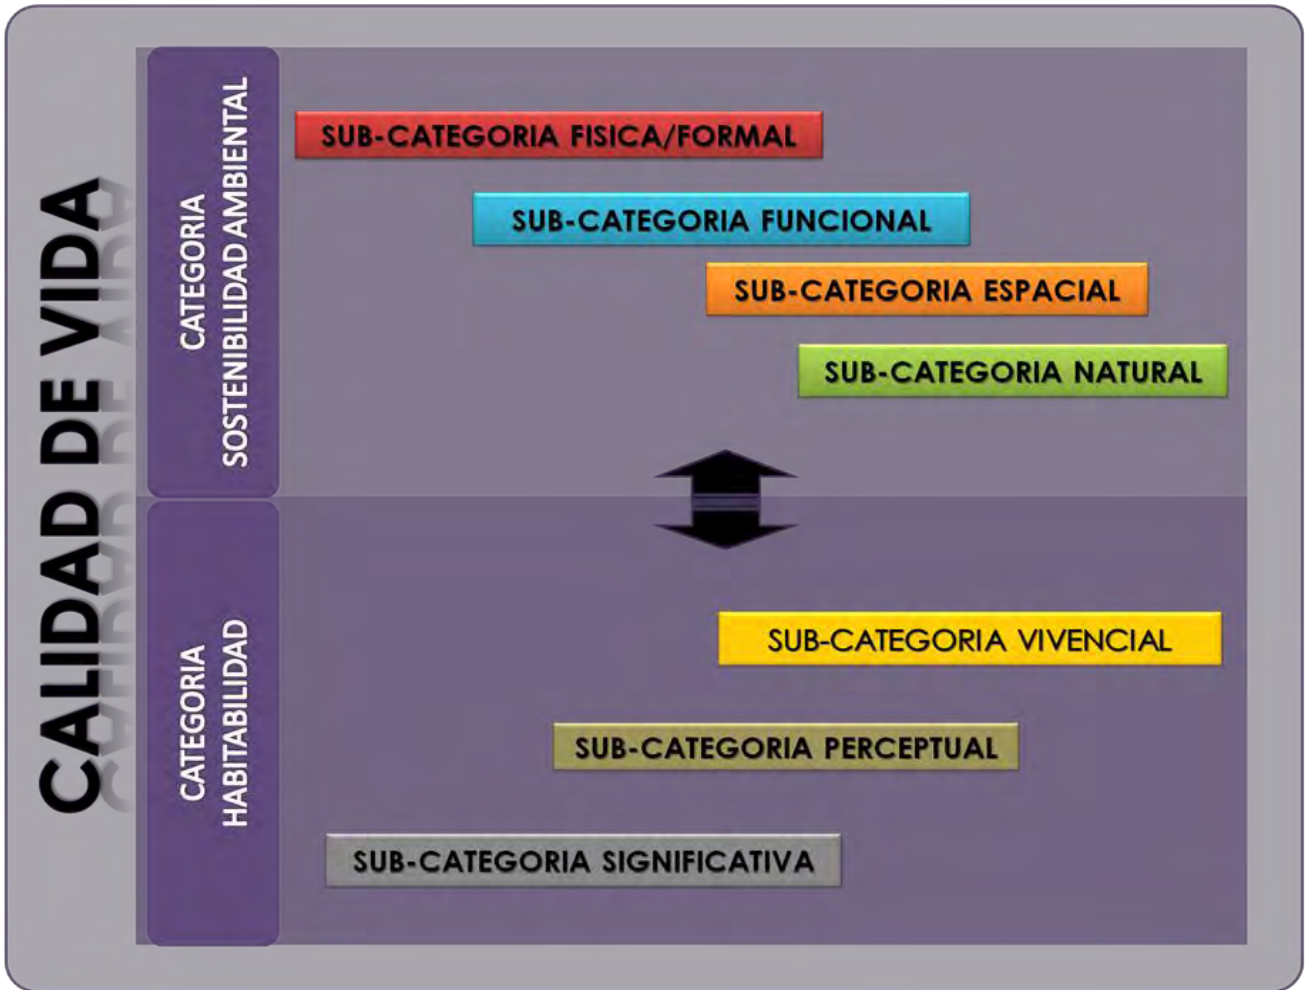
CALIDAD DE VIDA

CATEGORIA SOSTENIBILIDAD AMBIENTAL

SUB-CATEGORIA FISICA/FORMAL

SUB-CATEGORIA FUNCIONAL

SUB-CATEGORIA ESPACIAL

SUB-CATEGORIA NATURAL

CATEGORIA HABITABILIDAD

SUB-CATEGORIA VIVENCIAL

SUB-CATEGORIA PERCEPTUAL

SUB-CATEGORIA SIGNIFICATIVA